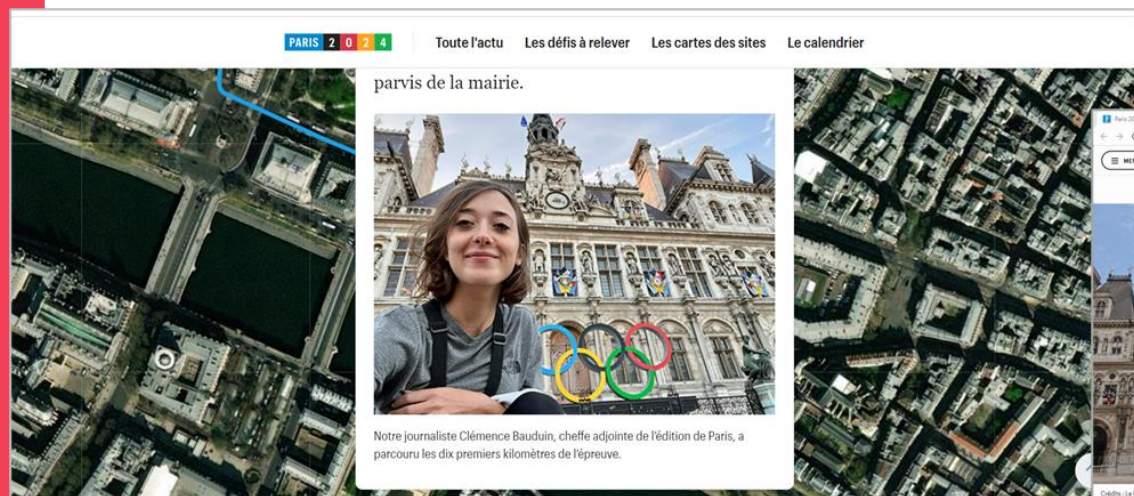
PARIS 2 0 2 4

Toute l'actu Les défis à relever Les cartes des sites Le calendrier

parvis de la mairie.

Notre journaliste Clémence Bauduin, cheffe adjointe de l'édition de Paris, a parcouru les dix premiers kilomètres de l'épreuve.